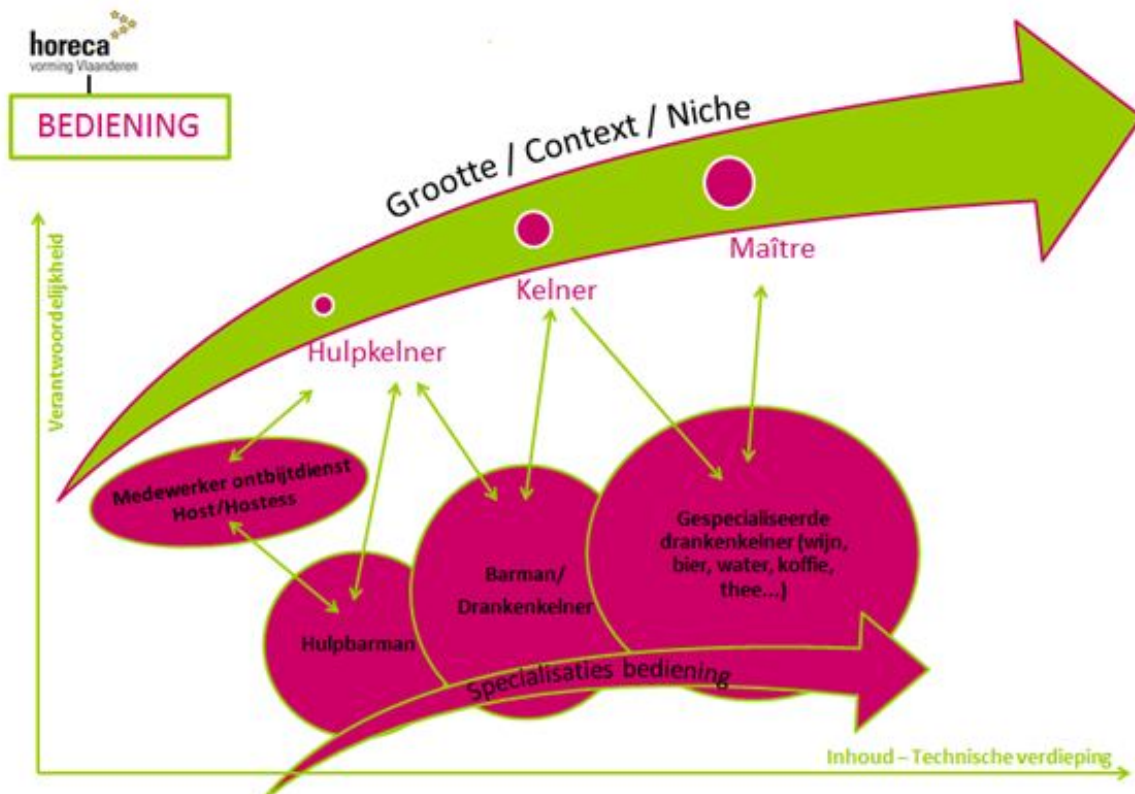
horeca
vorming Vlaanderen

BEDIENING

Grootte / Context / Niche

Verantwoordelijkheid

Maître

Kelner

Hulpkelner

Medewerker ontbijtdienst Host/Hostess

Hulpbarman

Barman/ Drankenkelner

Gespecialiseerde drankenkelner (wijn, bier, water, koffie, thee…)

Specialisaties bediening

Inhoud – Technische verdieping